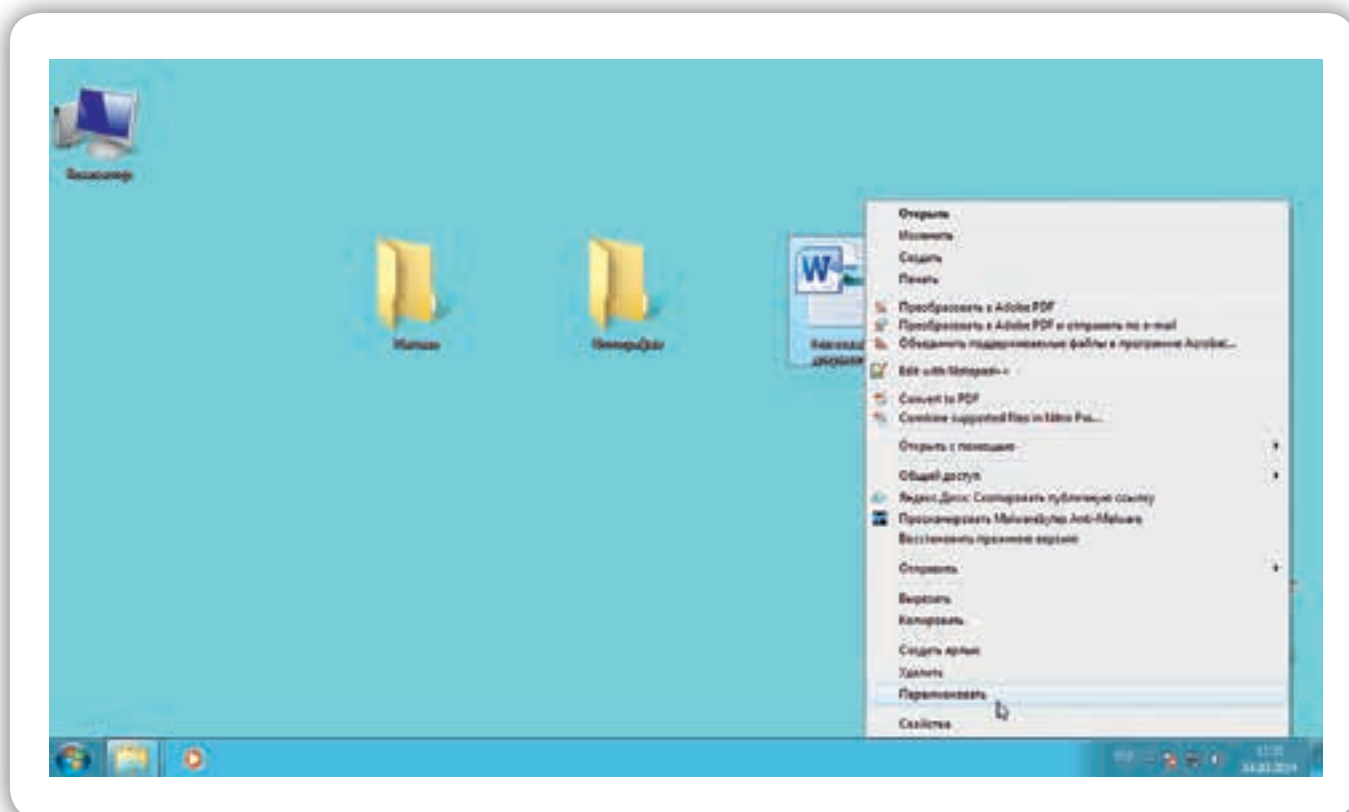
Компьютер

Мапкам

Немерджа

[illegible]

Открыть
Изменить
Создать
Печать
Преобразовать в Adobe PDF
Преобразовать в Adobe PDF и отправить по e-mail
Объединить поддерживаемые файлы в программе Acrobat...
Edit with Notepad++
Convert to PDF
Combine supported files in Nitro Pro...
Открыть с помощью
Общий доступ
Яндекс.Диск: Скопировать публичную ссылку
Просканировать Malwarebytes Anti-Malware
Восстановить прежнюю версию
Отправить
Вырезать
Копировать
Создать ярлык
Удалить
Переименовать
Свойства

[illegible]